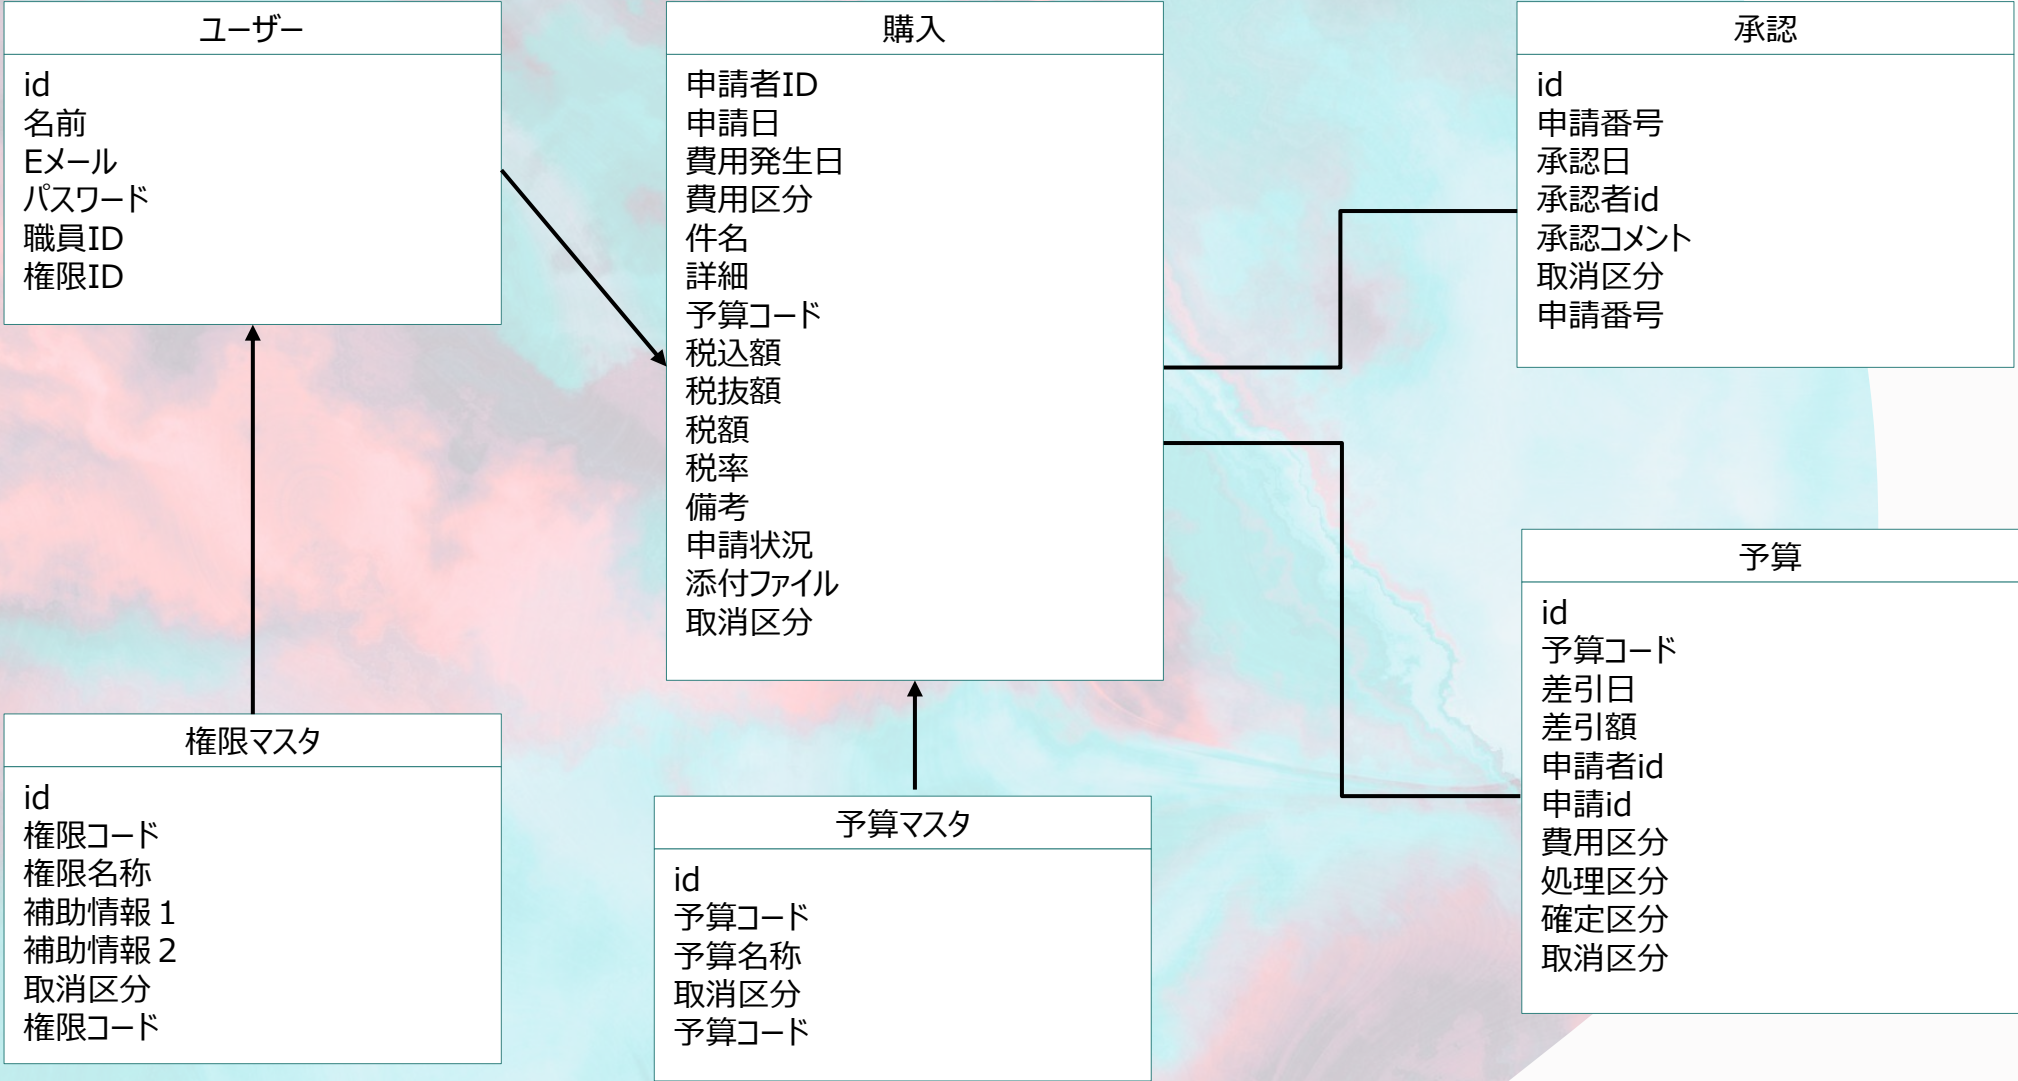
ユーザー

id
名前
Eメール
パスワード
職員ID
権限ID

購入

申請者ID
申請日
費用発生日
費用区分
件名
詳細
予算コード
税込額
税抜額
税額
税率
備考
申請状況
添付ファイル
取消区分

承認

id
申請番号
承認日
承認者id
承認コメント
取消区分
申請番号

予算

id
予算コード
差引日
差引額
申請者id
申請id
費用区分
処理区分
確定区分
取消区分

権限マスタ

id
権限コード
権限名称
補助情報１
補助情報２
取消区分
権限コード

予算マスタ

id
予算コード
予算名称
取消区分
予算コード